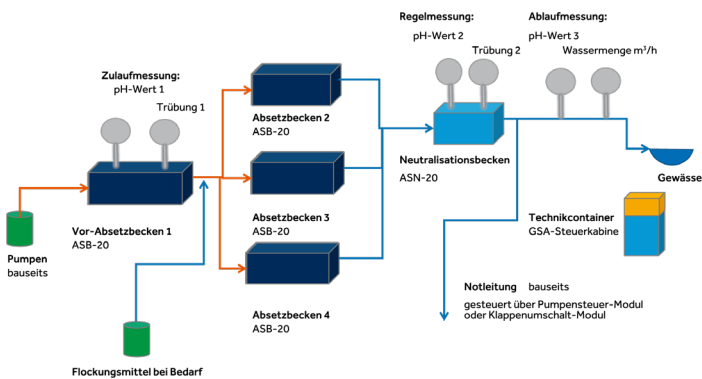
Regelmessung:
pH-Wert 2
Trübung 2

Ablaufmessung:
pH-Wert 3
Wassermenge m³/h

Zulaufmessung:
pH-Wert 1
Trübung 1

Absetzbecken 2
ASB-20

Neutralisationsbecken
ASN-20

Gewässe

Absetzbecken 3
ASB-20

Technikcontainer
GSA-Steuerkabine

Vor-Absetzbecken 1
ASB-20

Pumpen
bauseits

Absetzbecken 4
ASB-20

Notleitung bauseits
gesteuert über Pumpensteuer-Modul
oder Klappenumschalt-Modul

Flockungsmittel bei Bedarf